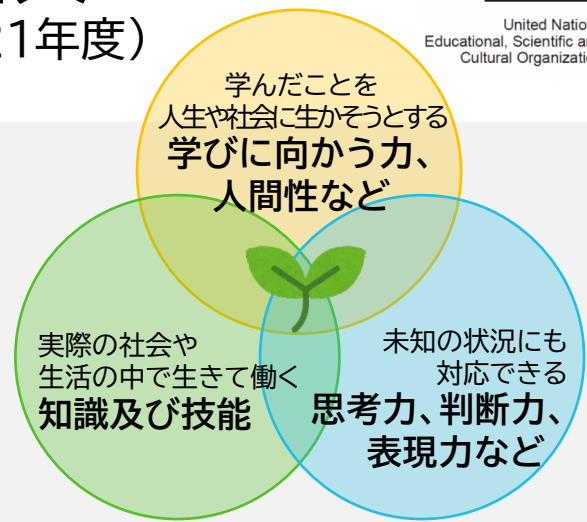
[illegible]1年度)

United Natio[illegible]
Educational, Scientific a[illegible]
Cultural Organizati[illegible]

学んだことを
人生や社会に生かそうとする
学びに向かう力、
人間性など

実際の社会や
生活の中で生きて働く
知識及び技能

未知の状況にも
対応できる
思考力、判断力、
表現力など